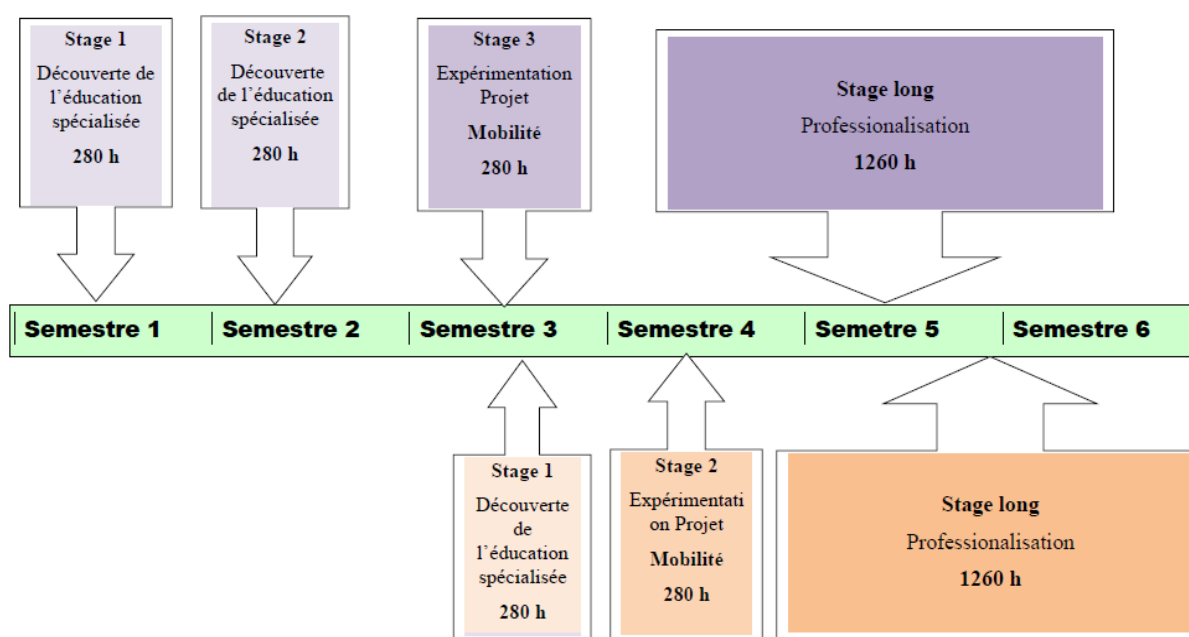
Stage 1
Découverte de l'éducation spécialisée
280 h

Stage 2
Découverte de l'éducation spécialisée
280 h

Stage 3
Expérimentation Projet
Mobilité
280 h

Stage long
Professionalisation
1260 h

Semestre 1 | Semestre 2 | Semestre 3 | Semestre 4 | Semetre 5 | Semestre 6

Stage 1
Découverte de l'éducation spécialisée
280 h

Stage 2
Expérimentati on Projet
Mobilité
280 h

Stage long
Professionalisation
1260 h